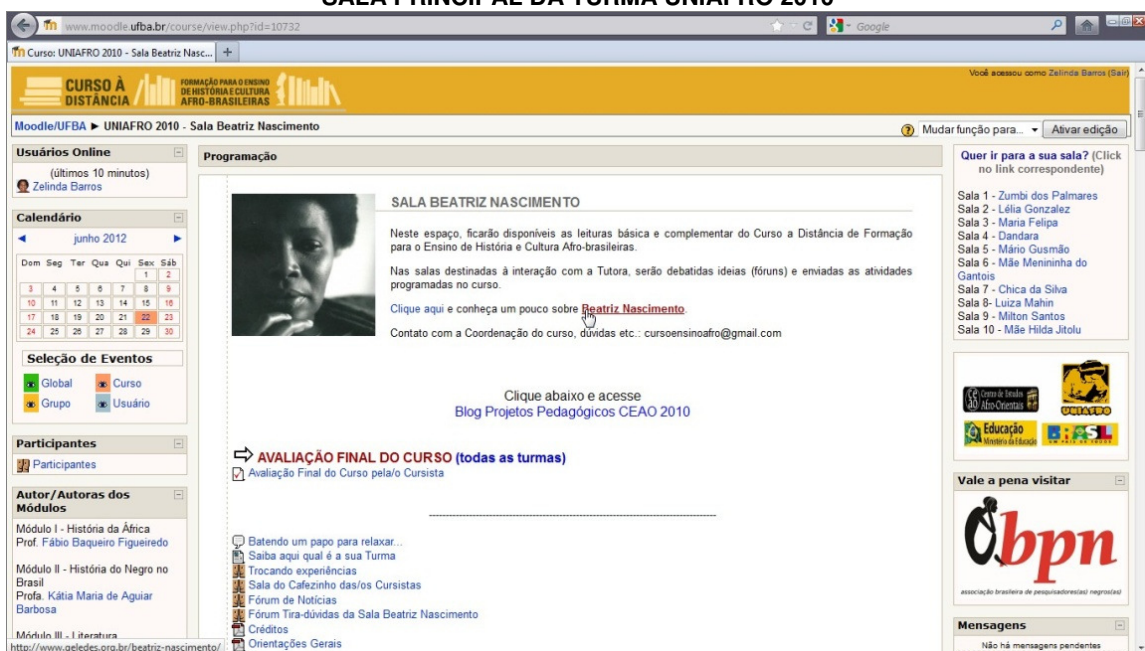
SALA PRINCIPAL DA TURMA UNIAFRO 2010

www.moodle.ufba.br/course/view.php?id=10732

Google

Curso: UNIAFRO 2010 - Sala Beatriz Nasc...

CURSO À DISTÂNCIA

FORMAÇÃO PARA O ENSINO DE HISTÓRIA E CULTURA AFRO-BRASILEIRAS

Você acessou como Zelinda Barros (Sair)

Moodle/UFBA ► UNIAFRO 2010 - Sala Beatriz Nascimento

Mudar função para...

Ativar edição

Usuários Online

(últimos 10 minutos)

Zelinda Barros

Calendário

junho 2012

| Dom | Seg | Ter | Qua | Qui | Sex | Sáb |
|---|---|---|---|---|---|---|
| | | | | | 1 | 2 |
| 3 | 4 | 5 | 6 | 7 | 8 | 9 |
| 10 | 11 | 12 | 13 | 14 | 15 | 16 |
| 17 | 18 | 19 | 20 | 21 | 22 | 23 |
| 24 | 25 | 26 | 27 | 28 | 29 | 30 |

Seleção de Eventos

Global
Curso
Grupo
Usuário

Participantes

Participantes

Autor/Autoras dos Módulos

Módulo I - História da África
Prof. Fábio Baqueiro Figueiredo

Módulo II - História do Negro no Brasil
Profa. Kátia Maria de Aguiar Barbosa

Módulo III - Literatura

http://www.geledes.org.br/beatriz-nascimento/

Programação

SALA BEATRIZ NASCIMENTO

Neste espaço, ficarão disponíveis as leituras básica e complementar do Curso a Distância de Formação para o Ensino de História e Cultura Afro-brasileiras.

Nas salas destinadas à interação com a Tutora, serão debatidas ideias (fóruns) e enviadas as atividades programadas no curso.

Clique aqui e conheça um pouco sobre Beatriz Nascimento.

Contato com a Coordenação do curso, dúvidas etc.: cursoensinoafro@gmail.com

Clique abaixo e acesse
Blog Projetos Pedagógicos CEAO 2010

AVALIAÇÃO FINAL DO CURSO (todas as turmas)

Avaliação Final do Curso pela/o Cursista

Batendo um papo para relaxar...
Saiba aqui qual é a sua Turma
Trocando experiências
Sala do Cafezinho das/os Cursistas
Fórum de Notícias
Fórum Tira-dúvidas da Sala Beatriz Nascimento
Créditos
Orientações Gerais

Quer ir para a sua sala? (Click no link correspondente)

Sala 1 - Zumbi dos Palmares
Sala 2 - Lélia Gonzalez
Sala 3 - Maria Felipa
Sala 4 - Dandara
Sala 5 - Mário Gusmão
Sala 6 - Mãe Menininha do Gantois
Sala 7 - Chica da Silva
Sala 8- Luiza Mahin
Sala 9 - Milton Santos
Sala 10 - Mãe Hilda Jitolu

Centro de Estudos Afro-Orientais

UNIAFRO

Educação Ministério da Educação

BRASIL

Vale a pena visitar

abpn

associação brasileira de pesquisadores(as) negros(as)

Mensagens

Não há mensagens pendentes